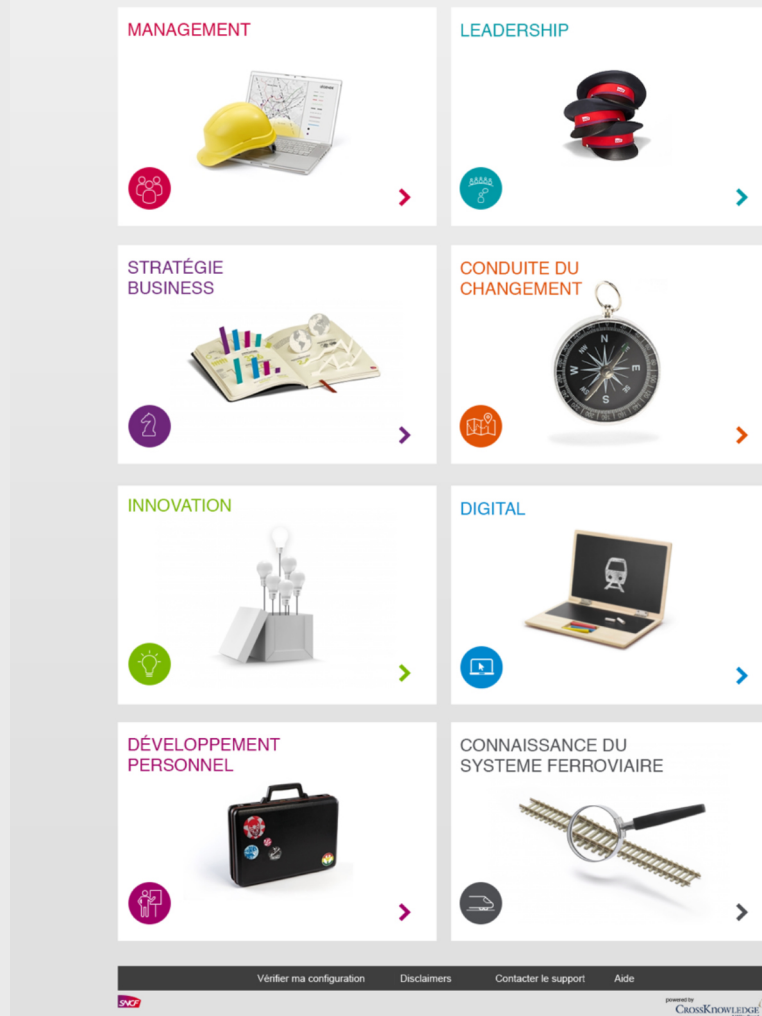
MANAGEMENT

LEADERSHIP

STRATÉGIE BUSINESS

CONDUITE DU CHANGEMENT

INNOVATION

DIGITAL

DÉVELOPPEMENT PERSONNEL

CONNAISSANCE DU SYSTEME FERROVIAIRE

Vérifier ma configuration Disclaimers Contacter le support Aide

SNCF

powered by CrossKnowledge